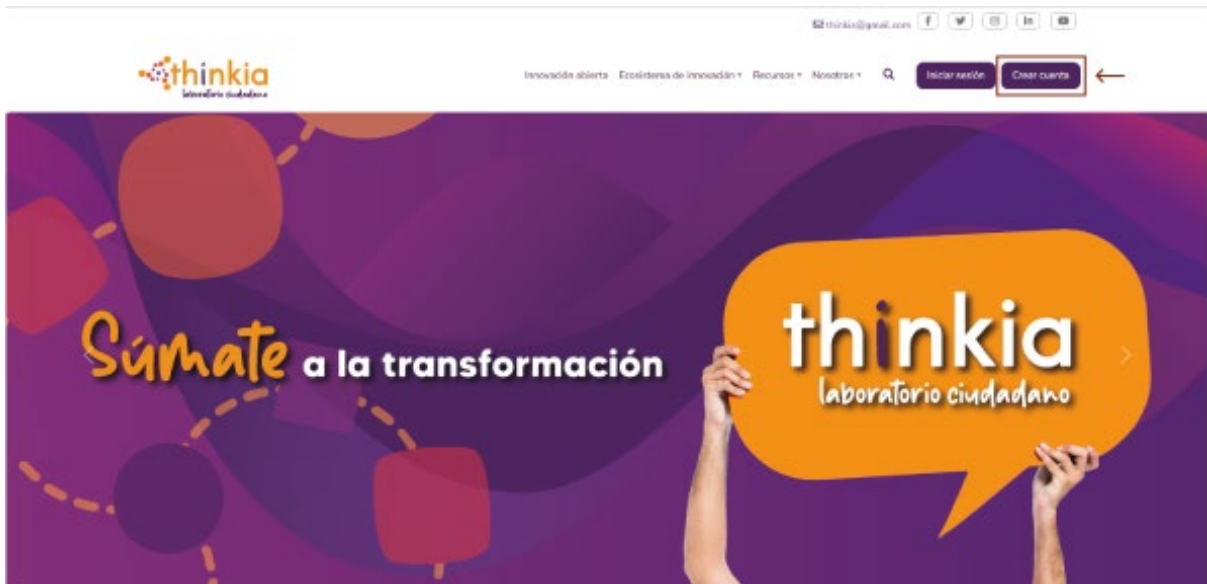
thinkia@gmail.com

thinkia
laboratorio ciudadano

Innovación abierta Ecosistema de innovación ▾ Recursos ▾ Nosotros ▾

Iniciar sesión Crear cuenta

Súmate a la transformación

thinkia
laboratorio ciudadano